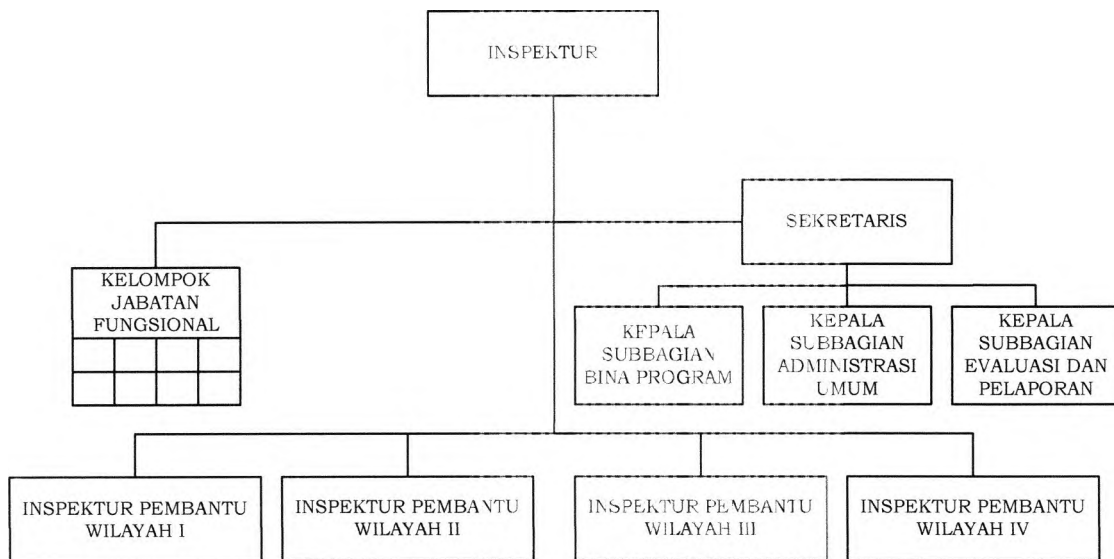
INSPEKTUR

SEKRETARIS

KELOMPOK JABATAN FUNGSIONAL

KEPALA SUBBAGIAN BINA PROGRAM

KEPALA SUBBAGIAN ADMINISTRASI UMUM

KEPALA SUBBAGIAN EVALUASI DAN PELAPORAN

INSPEKTUR PEMBANTU WILAYAH I

INSPEKTUR PEMBANTU WILAYAH II

INSPEKTUR PEMBANTU WILAYAH III

INSPEKTUR PEMBANTU WILAYAH IV